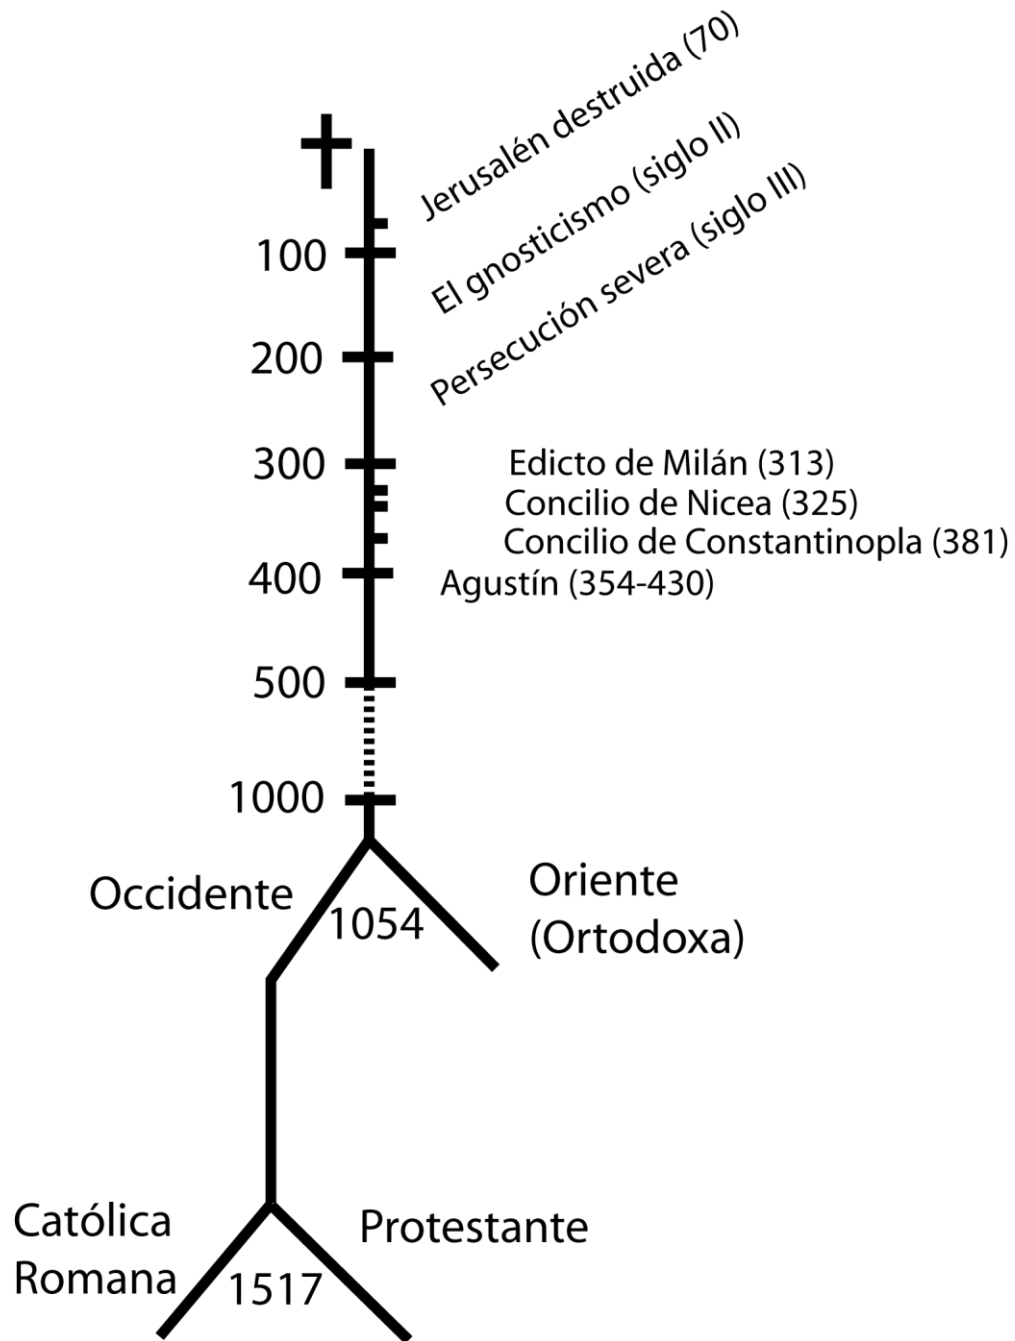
Jerusalén destruida (70)
El gnosticismo (siglo II)
Persecución severa (siglo III)

100
200
300
400
500
1000

Edicto de Milán (313)
Concilio de Nicea (325)
Concilio de Constantinopla (381)
Agustín (354-430)

Occidente
1054
Oriente (Ortodoxa)

Católica Romana
1517
Protestante